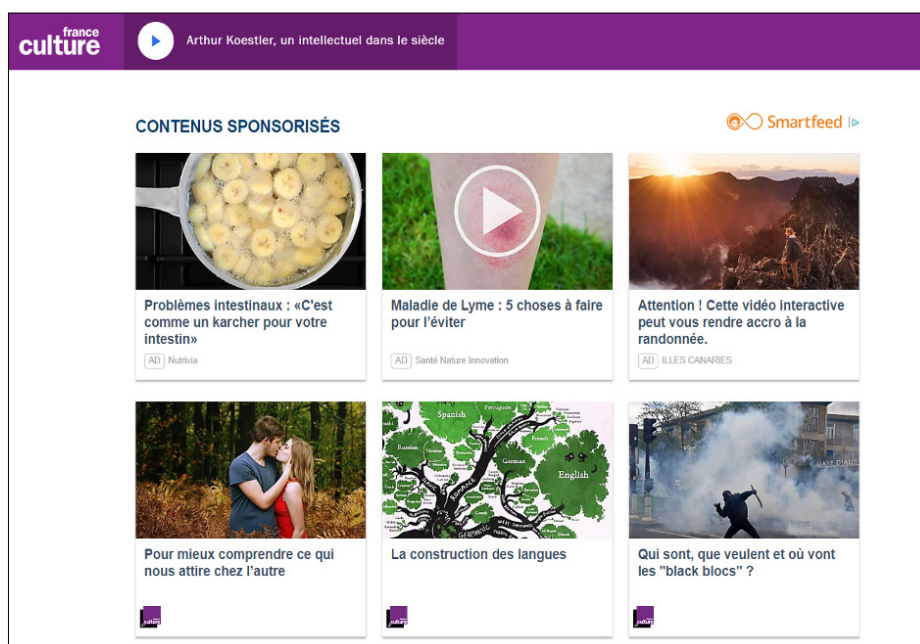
france culture

Arthur Koestler, un intellectuel dans le siècle

CONTENUS SPONSORISÉS

Smartfeed

Problèmes intestinaux : «C'est comme un karcher pour votre intestin»

AD Nutrivia

Maladie de Lyme : 5 choses à faire pour l'éviter

AD Santé Nature Innovation

Attention ! Cette vidéo interactive peut vous rendre accro à la randonnée.

AD ILLES CANARIES

Pour mieux comprendre ce qui nous attire chez l'autre

Spanish
Portuguese
French
German
English
Russian
Romance
Germanic

La construction des langues

Qui sont, que veulent et où vont les "black blocs" ?